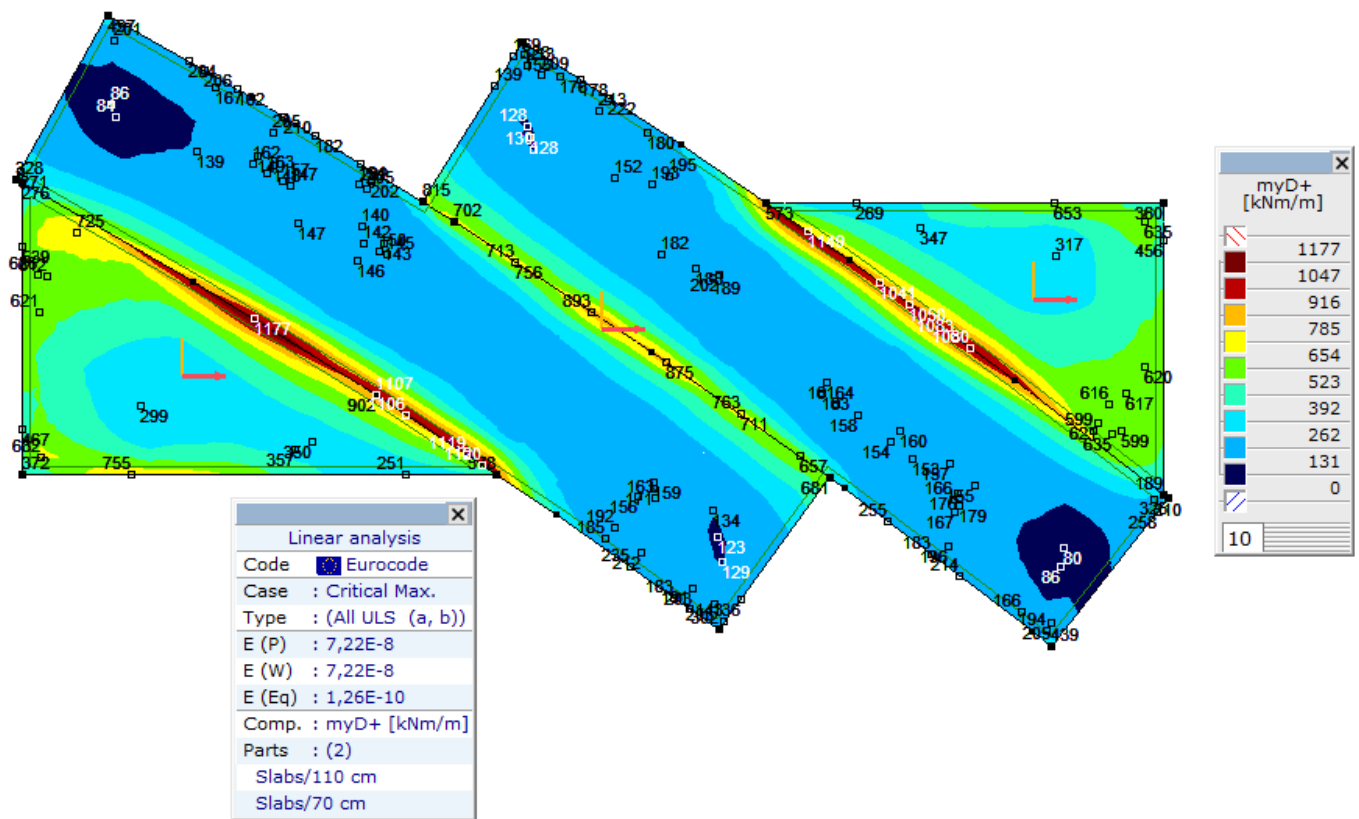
myD+
[kNm/m]

| | |
|---|---|
| | 1177 |
| | 1047 |
| | 916 |
| | 785 |
| | 654 |
| | 523 |
| | 392 |
| | 262 |
| | 131 |
| | 0 |

10

Linear analysis

| | |
|---|---|
| Code | Eurocode |
| Case | : Critical Max. |
| Type | : (All ULS (a, b)) |
| E (P) | : 7,22E-8 |
| E (W) | : 7,22E-8 |
| E (Eq) | : 1,26E-10 |
| Comp. | : myD+ [kNm/m] |
| Parts | : (2) |

Slabs/110 cm
Slabs/70 cm

86 84 139 162 147 182 140 142 146 143 202 815 702 725 621 1177 1107 902 1106 299 755 357 350 251 1119 1150 713 756 893 875 763 711 657 681 128 130 128 152 180 195 182 202 189 573 269 653 360 1149 347 317 635 456 1041 1050 1080 616 620 617 599 635 164 163 158 154 160 153 166 167 179 255 183 214 166 194 205 439 258 189 30 86 134 123 129 192 185 156 159 235 183 336 328 276 267 372